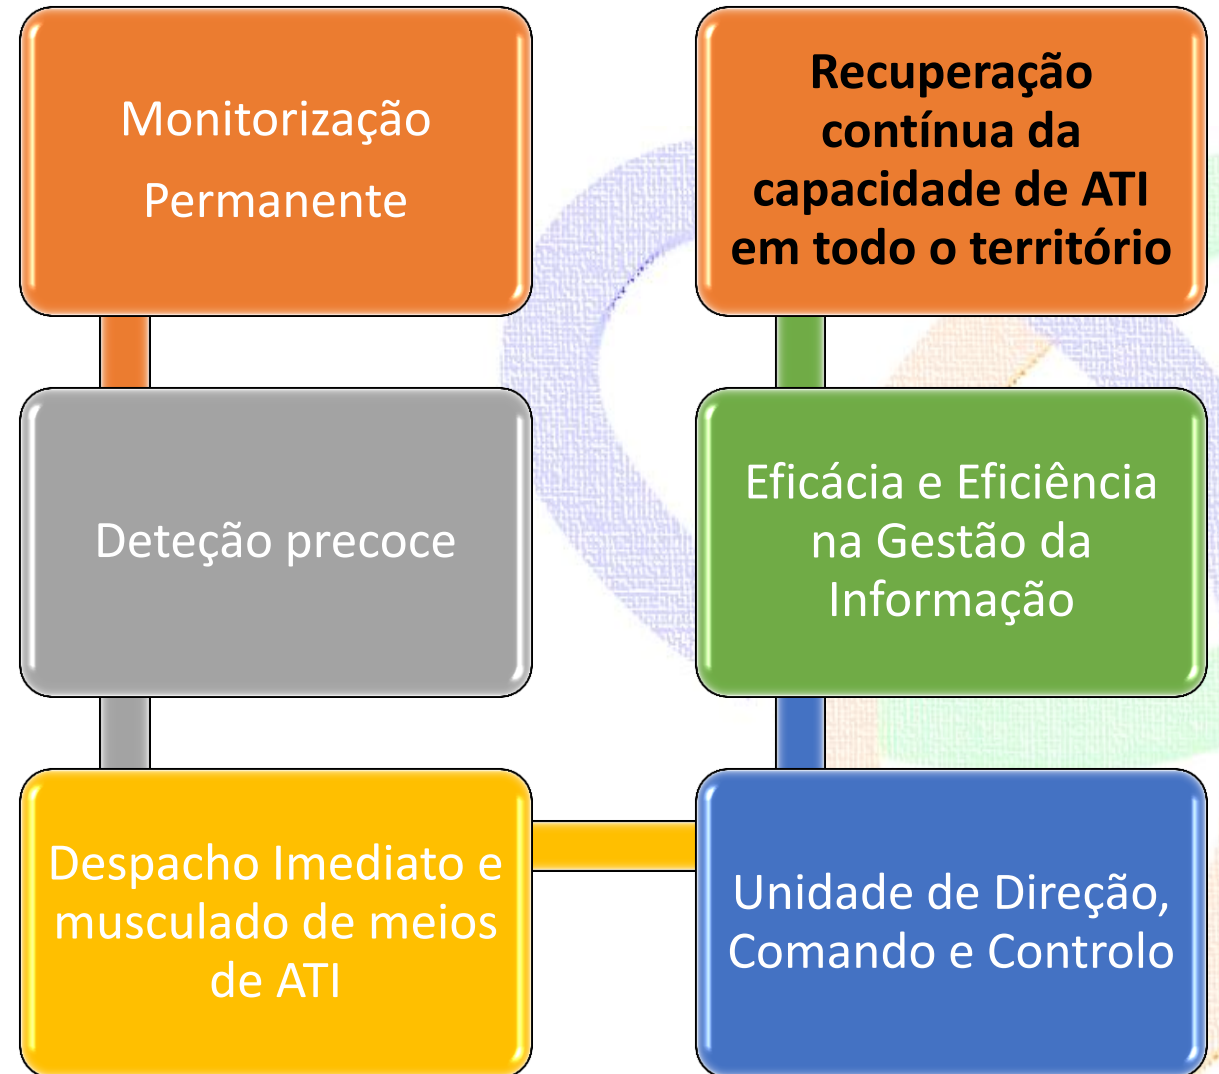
Monitorização Permanente

Deteção precoce

Despacho Imediato e musculado de meios de ATI

Unidade de Direção, Comando e Controlo

Eficácia e Eficiência na Gestão da Informação

Recuperação contínua da capacidade de ATI em todo o território